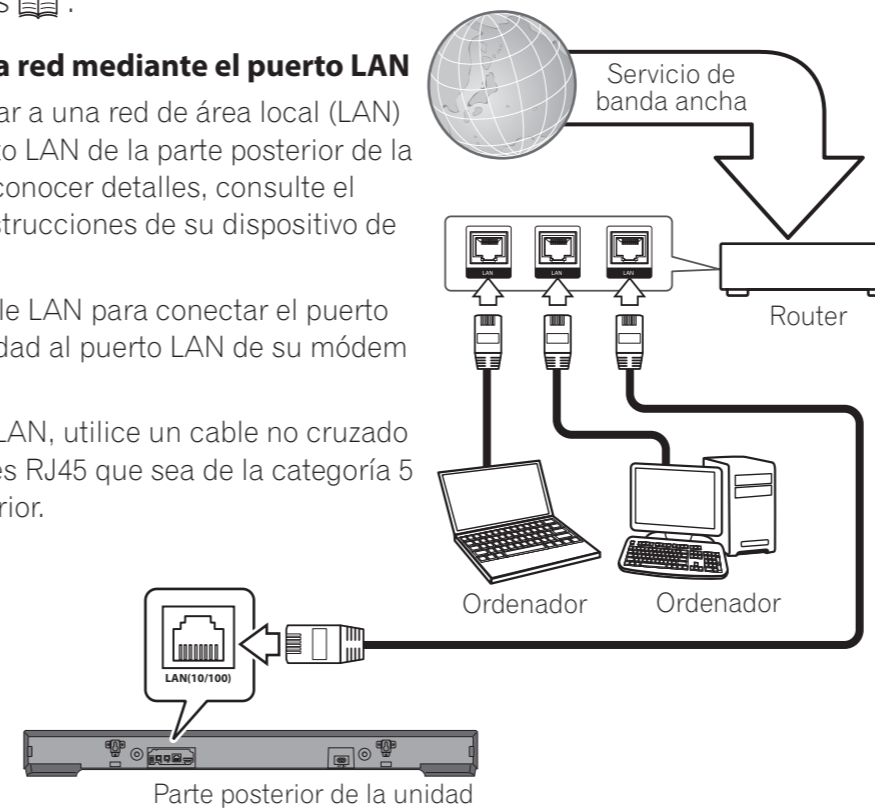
s 📖.

a red mediante el puerto LAN

ar a una red de área local (LAN) to LAN de la parte posterior de la conocer detalles, consulte el strucciones de su dispositivo de

le LAN para conectar el puerto dad al puerto LAN de su módem

LAN, utilice un cable no cruzado es RJ45 que sea de la categoría 5 rior.

Servicio de banda ancha

LAN
LAN
LAN

Router

Ordenador
Ordenador

LAN(10/100)

Parte posterior de la unidad